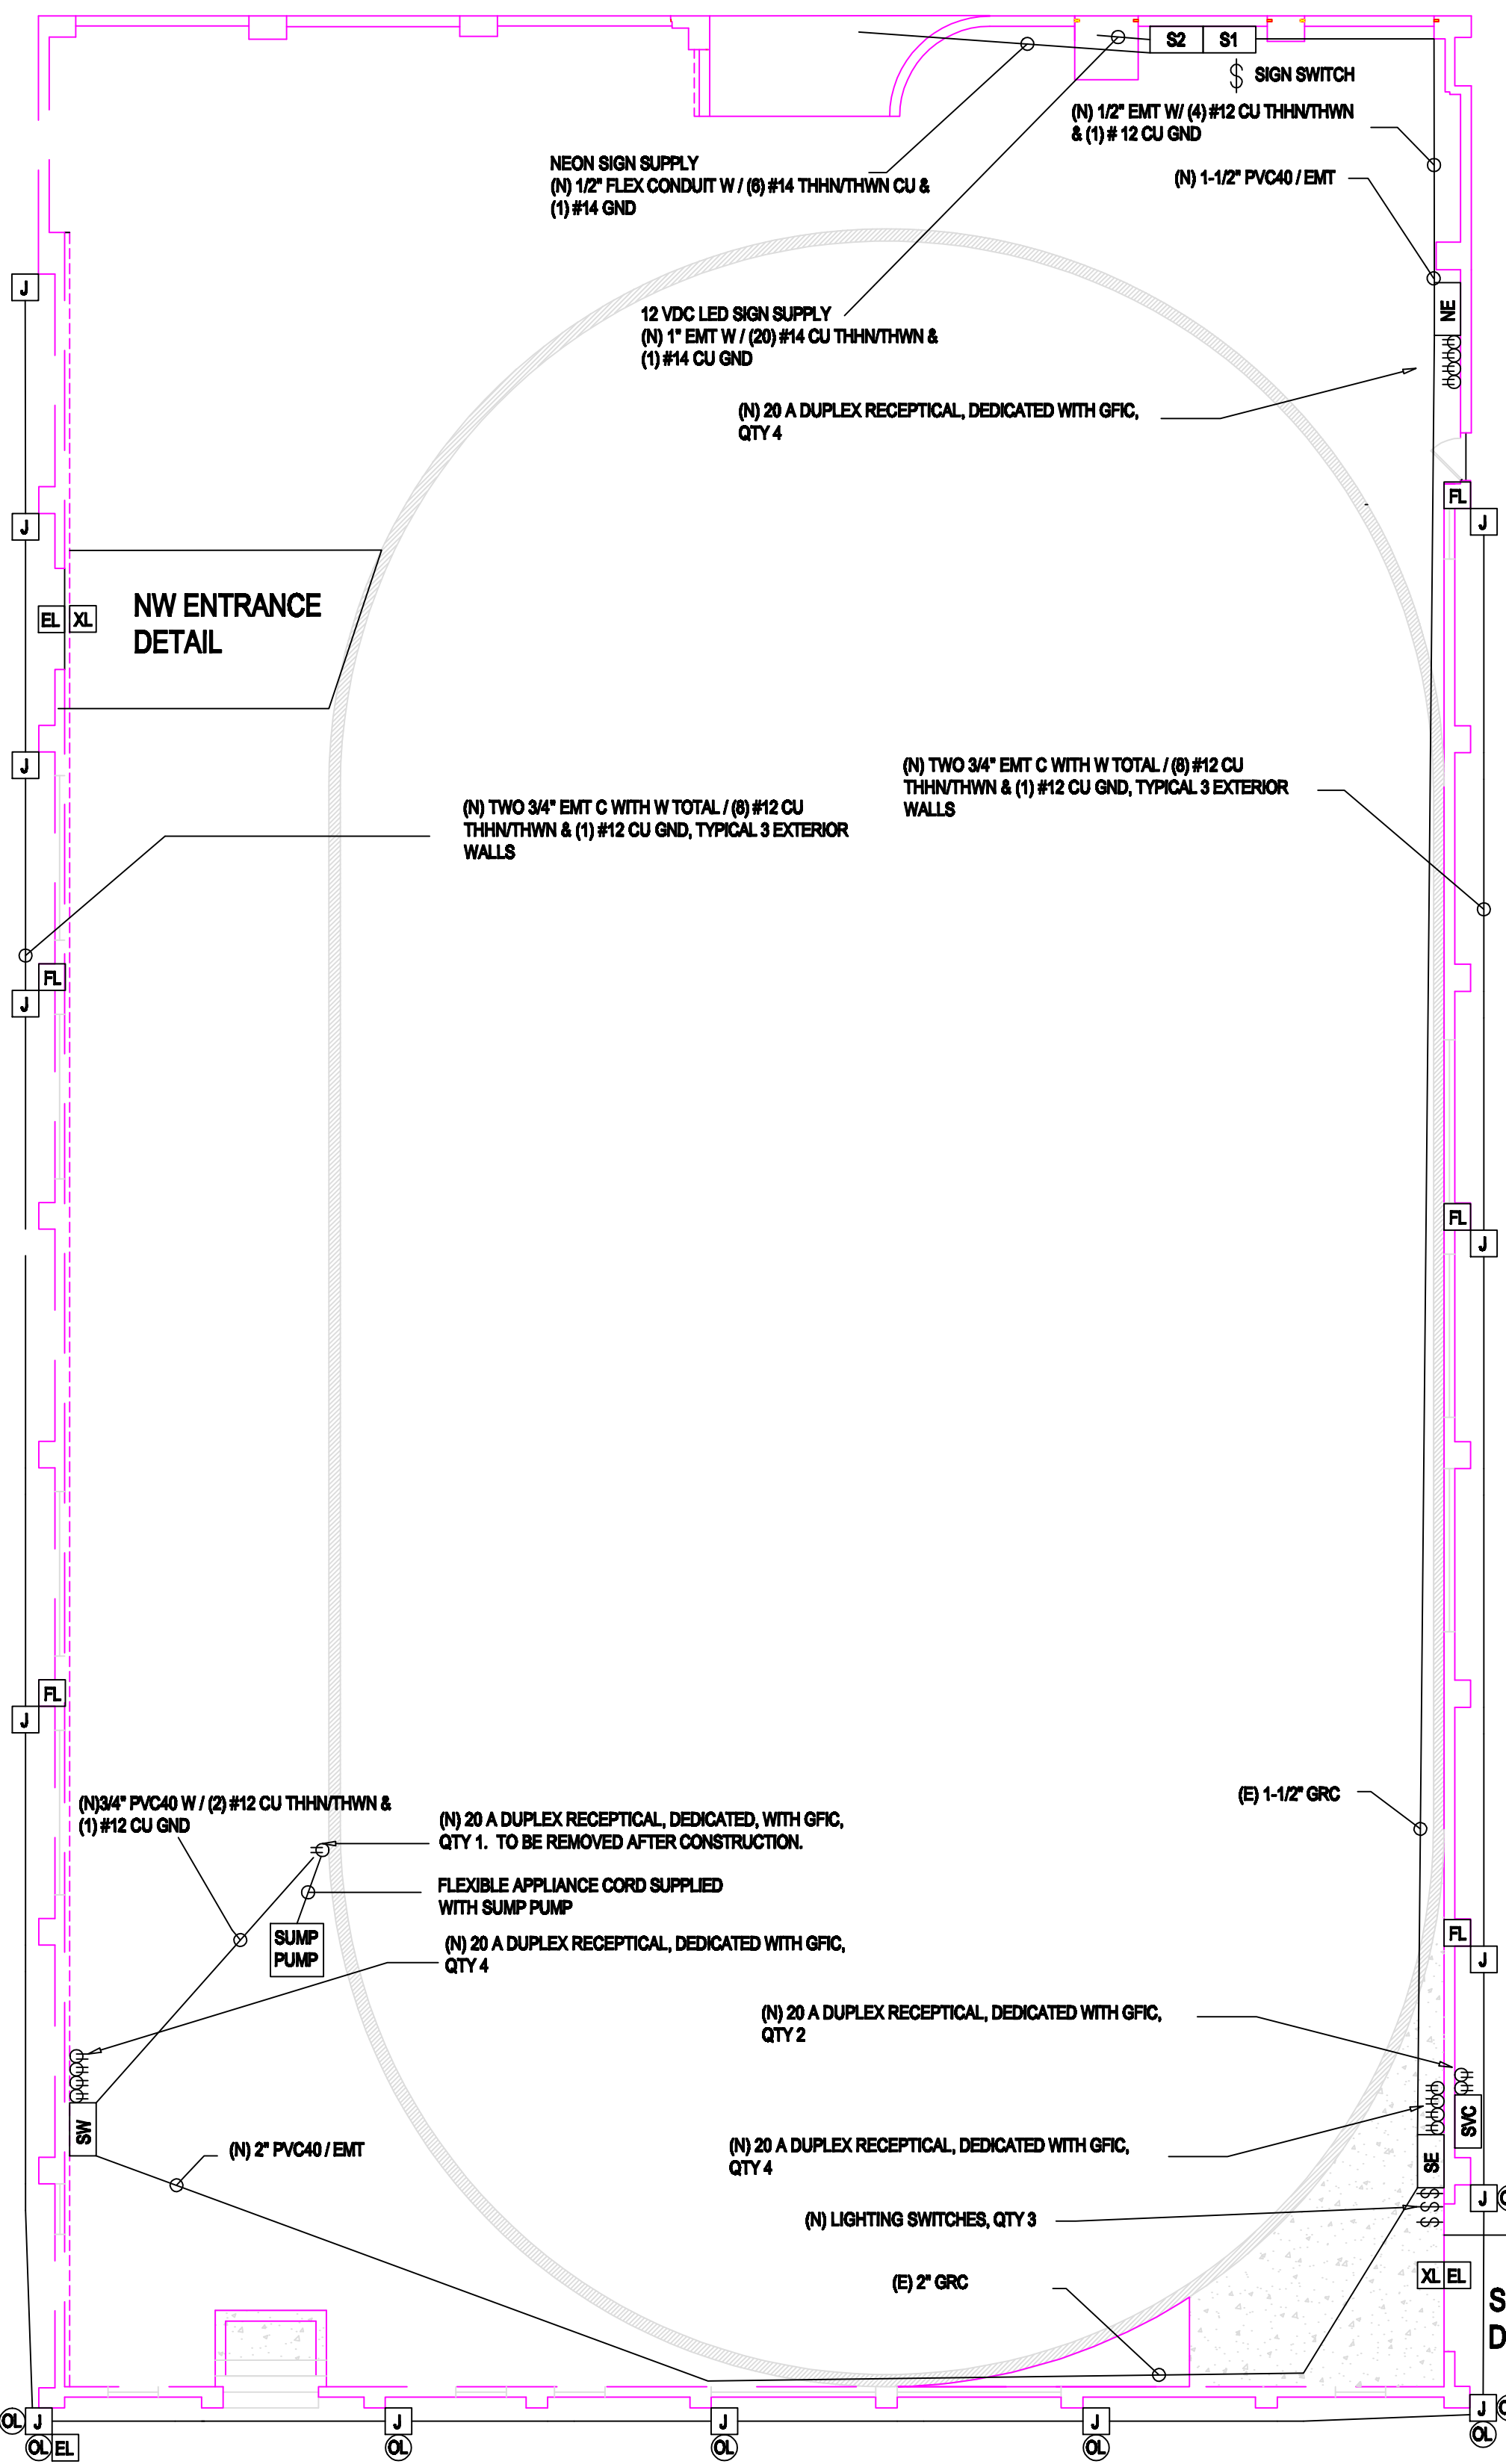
S2 S1

$ SIGN SWITCH

(N) 1/2" EMT W/ (4) #12 CU THHN/THWN & (1) # 12 CU GND

NEON SIGN SUPPLY
(N) 1/2" FLEX CONDUIT W / (6) #14 THHN/THWN CU & (1) #14 GND

(N) 1-1/2" PVC40 / EMT

J

12 VDC LED SIGN SUPPLY
(N) 1" EMT W / (20) #14 CU THHN/THWN & (1) #14 CU GND

NE

(N) 20 A DUPLEX RECEPTICAL, DEDICATED WITH GFIC, QTY 4

FL

J

J

NW ENTRANCE DETAIL

EL XL

J

(N) TWO 3/4" EMT C WITH W TOTAL / (8) #12 CU THHN/THWN & (1) #12 CU GND, TYPICAL 3 EXTERIOR WALLS

(N) TWO 3/4" EMT C WITH W TOTAL / (8) #12 CU THHN/THWN & (1) #12 CU GND, TYPICAL 3 EXTERIOR WALLS

FL

J

FL

J

FL

J

(E) 1-1/2" GRC

(N)3/4" PVC40 W / (2) #12 CU THHN/THWN & (1) #12 CU GND

(N) 20 A DUPLEX RECEPTICAL, DEDICATED, WITH GFIC, QTY 1. TO BE REMOVED AFTER CONSTRUCTION.

FLEXIBLE APPLIANCE CORD SUPPLIED WITH SUMP PUMP

SUMP PUMP

(N) 20 A DUPLEX RECEPTICAL, DEDICATED WITH GFIC, QTY 4

FL

J

(N) 20 A DUPLEX RECEPTICAL, DEDICATED WITH GFIC, QTY 2

SW

SVC

(N) 2" PVC40 / EMT

(N) 20 A DUPLEX RECEPTICAL, DEDICATED WITH GFIC, QTY 4

SE

J

(N) LIGHTING SWITCHES, QTY 3

$ $ $

XL EL

(E) 2" GRC

S
D

OL J
OL EL

J
OL

J
OL

J
OL

J
OL